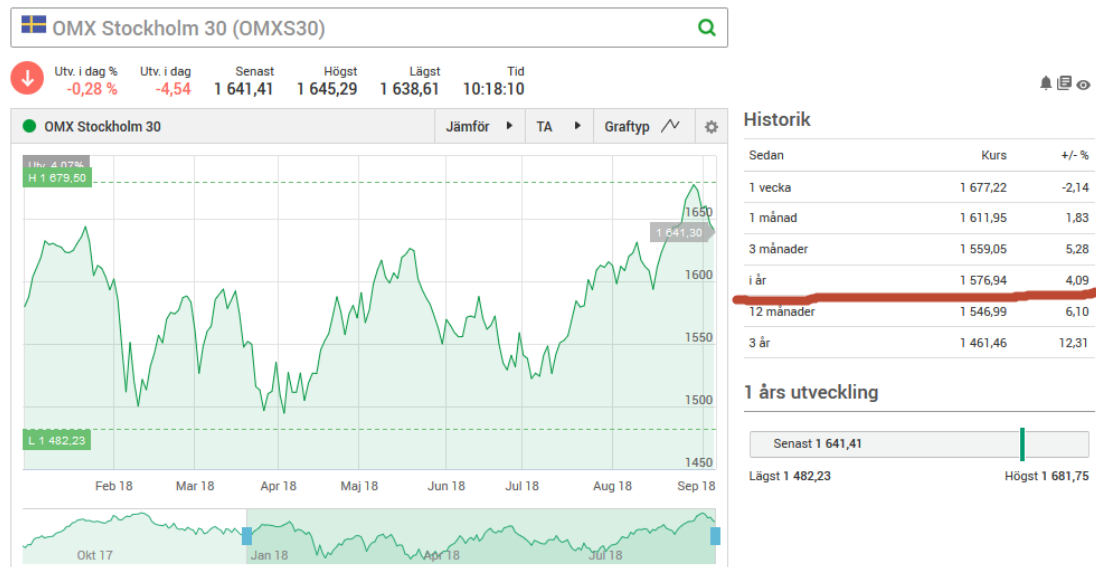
OMX Stockholm 30 (OMXS30)

| Utv. i dag % | Utv. i dag | Senast | Högst | Lägst | Tid |
|---|---|---|---|---|---|
| -0,28 % | -4,54 | 1 641,41 | 1 645,29 | 1 638,61 | 10:18:10 |

OMX Stockholm 30 Jämför TA Graftyp

Utv. 4,07%
H 1 679,50
1 641,30
L 1 482,23
1650
1600
1550
1500
1450
Feb 18 Mar 18 Apr 18 Maj 18 Jun 18 Jul 18 Aug 18 Sep 18
Okt 17 Jan 18 Apr 18 Jul 18

Historik

| Sedan | Kurs | +/- % |
|---|---|---|
| 1 vecka | 1 677,22 | -2,14 |
| 1 månad | 1 611,95 | 1,83 |
| 3 månader | 1 559,05 | 5,28 |
| i år | 1 576,94 | 4,09 |
| 12 månader | 1 546,99 | 6,10 |
| 3 år | 1 461,46 | 12,31 |

1 års utveckling

Senast 1 641,41
Lägst 1 482,23 Högst 1 681,75